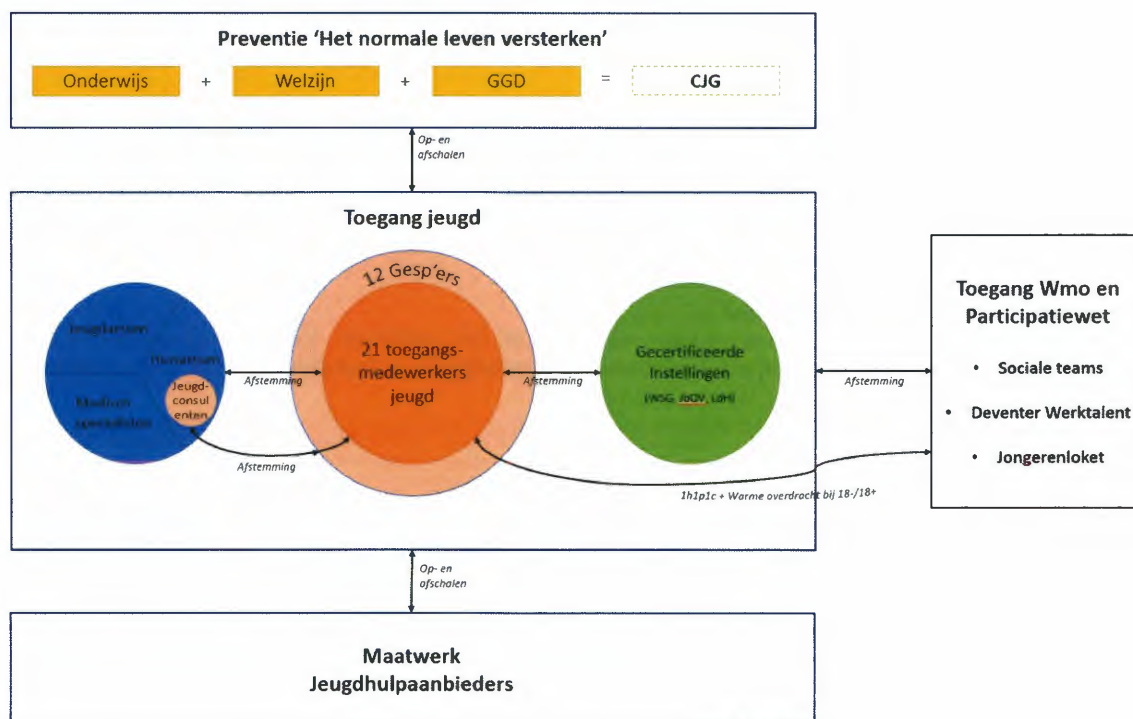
Preventie 'Het normale leven versterken'

Onderwijs + Welzijn + GGD = CJG

Op- en afschalen

Toegang jeugd

12 Gesp'ers

Jeugdartsen

Huisartsen

Medisch specialisten

Jeugd-consulenten

Afstemming

21 toegangs-medewerkers jeugd

Afstemming

Gecertificeerde Instellingen

(WSG, JbOV, LdH)

Afstemming

Afstemming

1h1p1c + Warme overdracht bij 18-/18+

Toegang Wmo en Participatiewet

• Sociale teams

• Deventer Werktalent

• Jongerenloket

Op- en afschalen

Maatwerk
Jeugdhulpaanbieders